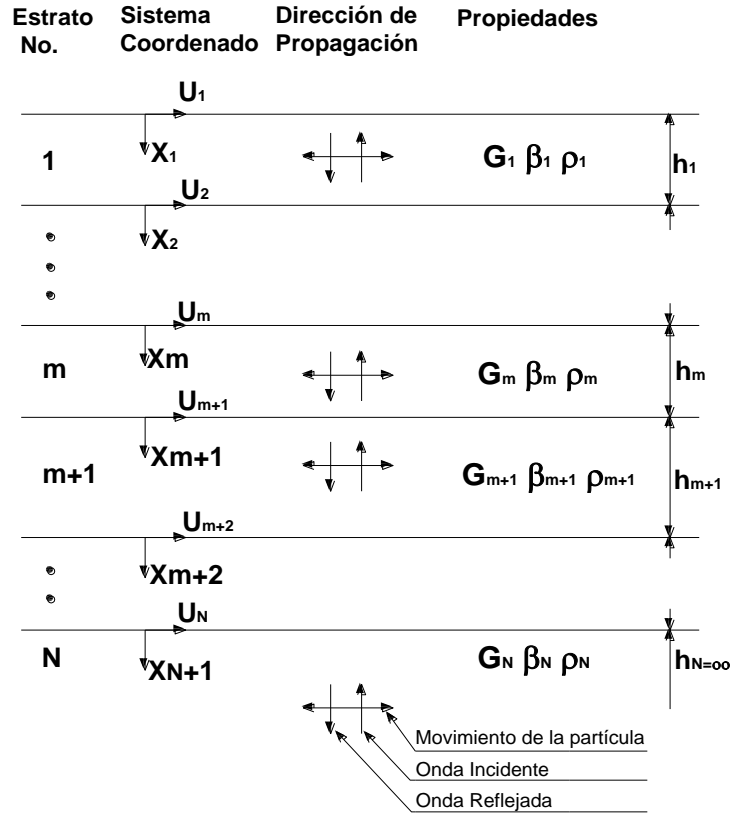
Estrato No.

Sistema Coordenado

Dirección de Propagación

Propiedades

$U_1$

1

$X_1$

$G_1$ $\beta_1$ $\rho_1$

$h_1$

$U_2$

$X_2$

$U_m$

m

Xm

$G_m$ $\beta_m$ $\rho_m$

$h_m$

$U_{m+1}$

m+1

Xm+1

$G_{m+1}$ $\beta_{m+1}$ $\rho_{m+1}$

$h_{m+1}$

$U_{m+2}$

Xm+2

$U_N$

N

XN+1

$G_N$ $\beta_N$ $\rho_N$

$h_{N=\infty}$

Movimiento de la partícula

Onda Incidente

Onda Reflejada